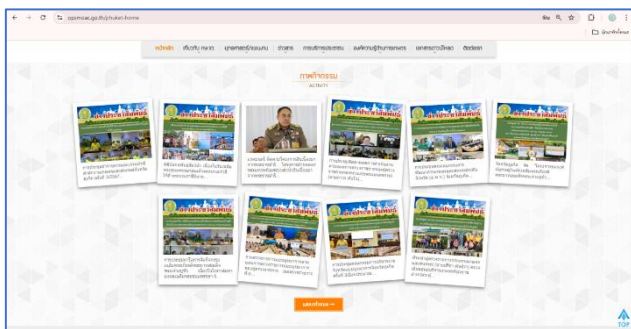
opsmoac.go.th/phuket-home

บุ๊กมาร์กทั้งหมด

หน้าหลัก เกี่ยวกับ สป.กษ. ยุทธศาสตร์/แผนงาน ข่าวสาร การบริการประชาชน องค์ความรู้/บทความ เอกสารดาวน์โหลด ติดต่อเรา

ภาพกิจกรรม
ACTIVITY

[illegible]

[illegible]

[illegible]

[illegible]

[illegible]

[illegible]

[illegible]

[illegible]

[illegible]

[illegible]

ดูทั้งหมด

TOP